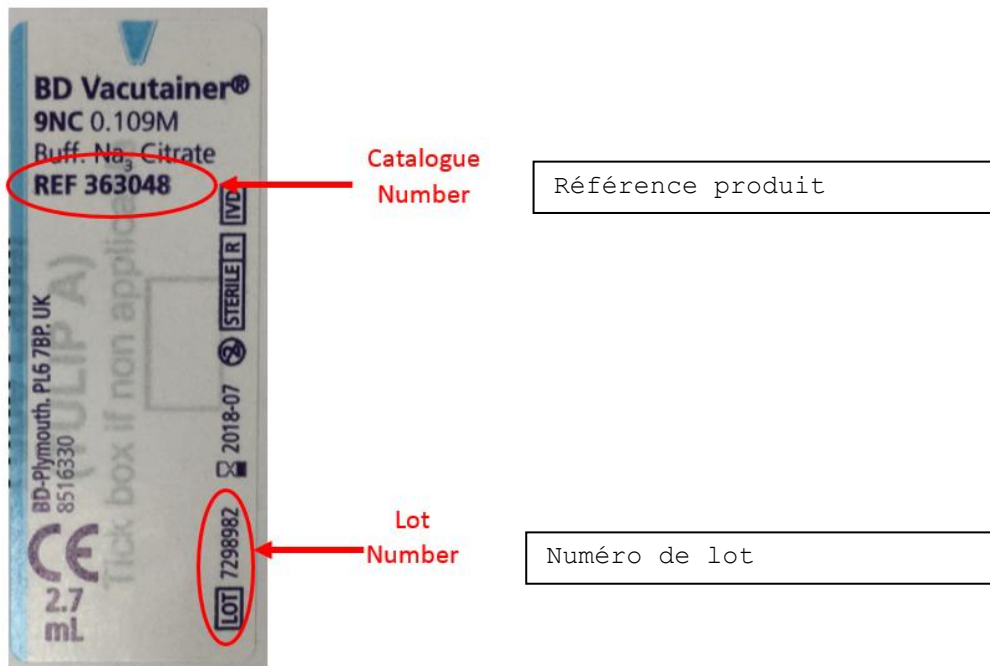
BD Vacutainer®
9NC 0.109M
Buff. $Na_3$ Citrate
REF 363048

IVD STERILE R 2018-07

BD-Plymouth. PL6 7BP. UK
8516330

(TULIP A)
Tick box if non applicable

CE
2.7 mL

LOT 7298982

Catalogue Number

Référence produit

Lot Number

Numéro de lot